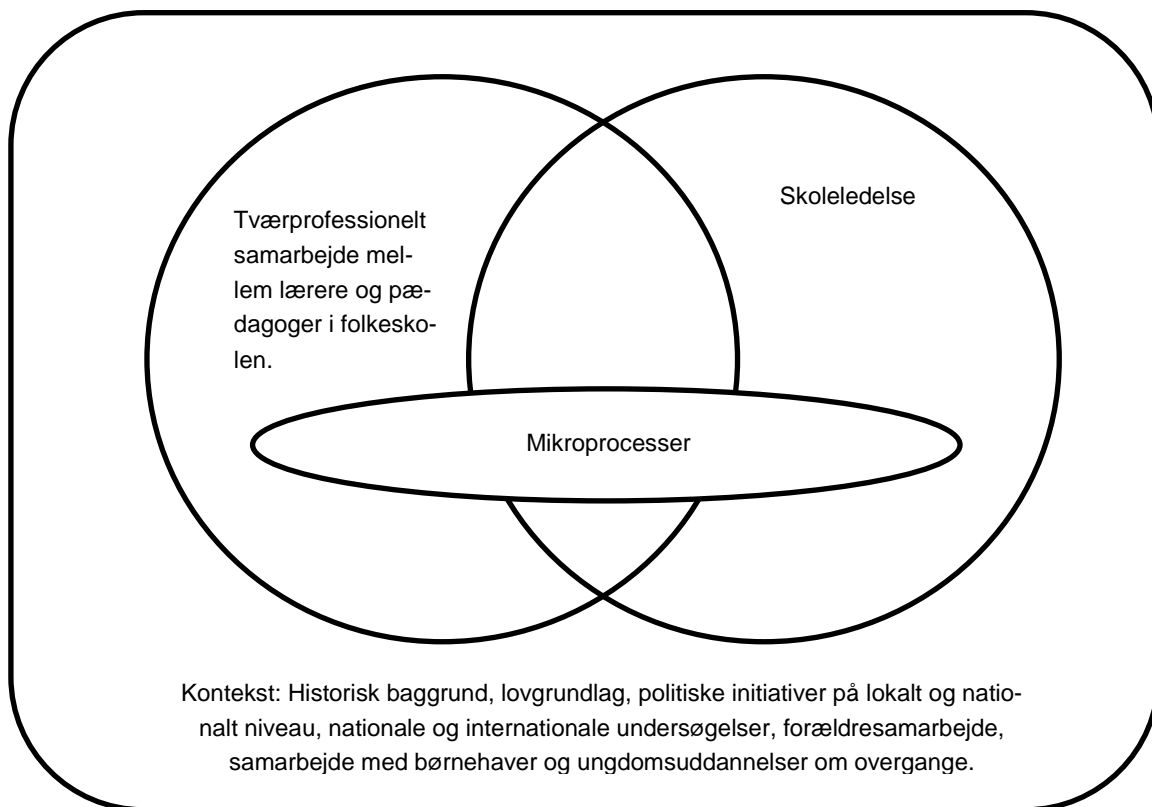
Tværprofessionelt samarbejde mellem lærere og pædagoger i folkeskolen.

Skoleledelse

Mikroprocesser

Kontekst: Historisk baggrund, lovgrundlag, politiske initiativer på lokalt og nationalt niveau, nationale og internationale undersøgelser, forældresamarbejde, samarbejde med børnehaver og ungdomsuddannelser om overgange.